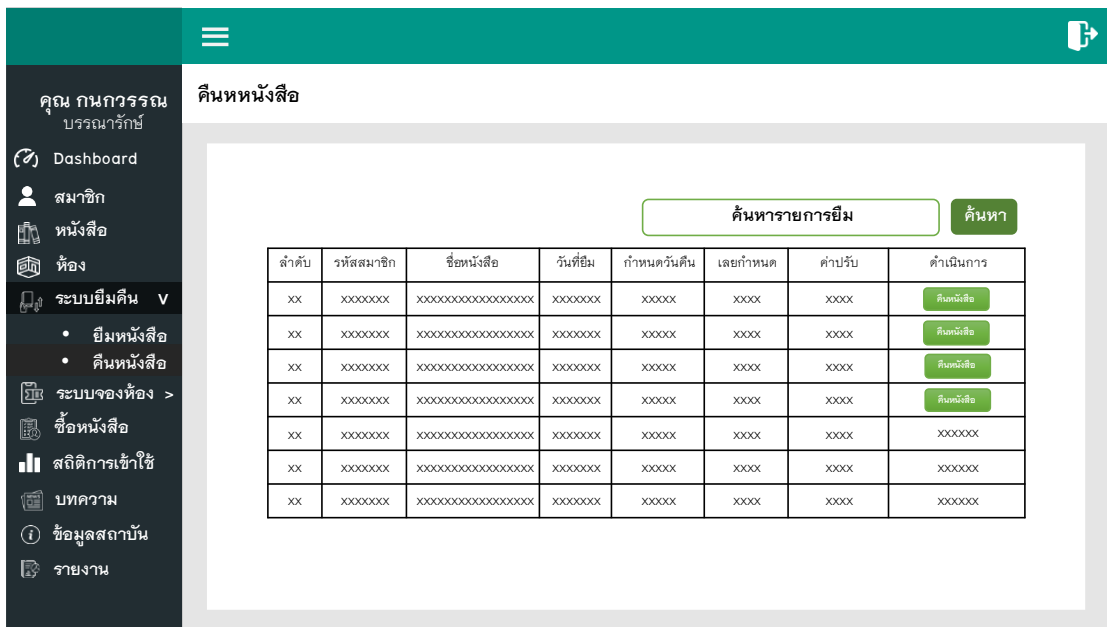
คุณ กนกวรรณ
บรรณารักษ์

Dashboard
สมาชิก
หนังสือ
ห้อง
ระบบยืมคืน V
• ยืมหนังสือ
• คืนหนังสือ
ระบบจองห้อง >
ซื้อหนังสือ
สถิติการเข้าใช้
บทความ
ข้อมูลสถาบัน
รายงาน

คืนหหนังสือ

ค้นหารายการยืม
ค้นหา

| ลำดับ | รหัสสมาชิก | ชื่อหนังสือ | วันที่ยืม | กำหนดวันคืน | เลยกำหนด | ค่าปรับ | ดำเนินการ |
|---|---|---|---|---|---|---|---|
| xx | xxxxxxx | xxxxxxxxxxxxxxxxx | xxxxxxx | xxxxx | xxxx | xxxx | คืนหนังสือ |
| xx | xxxxxxx | xxxxxxxxxxxxxxxxx | xxxxxxx | xxxxx | xxxx | xxxx | คืนหนังสือ |
| xx | xxxxxxx | xxxxxxxxxxxxxxxxx | xxxxxxx | xxxxx | xxxx | xxxx | คืนหนังสือ |
| xx | xxxxxxx | xxxxxxxxxxxxxxxxx | xxxxxxx | xxxxx | xxxx | xxxx | คืนหนังสือ |
| xx | xxxxxxx | xxxxxxxxxxxxxxxxx | xxxxxxx | xxxxx | xxxx | xxxx | xxxxxx |
| xx | xxxxxxx | xxxxxxxxxxxxxxxxx | xxxxxxx | xxxxx | xxxx | xxxx | xxxxxx |
| xx | xxxxxxx | xxxxxxxxxxxxxxxxx | xxxxxxx | xxxxx | xxxx | xxxx | xxxxxx |